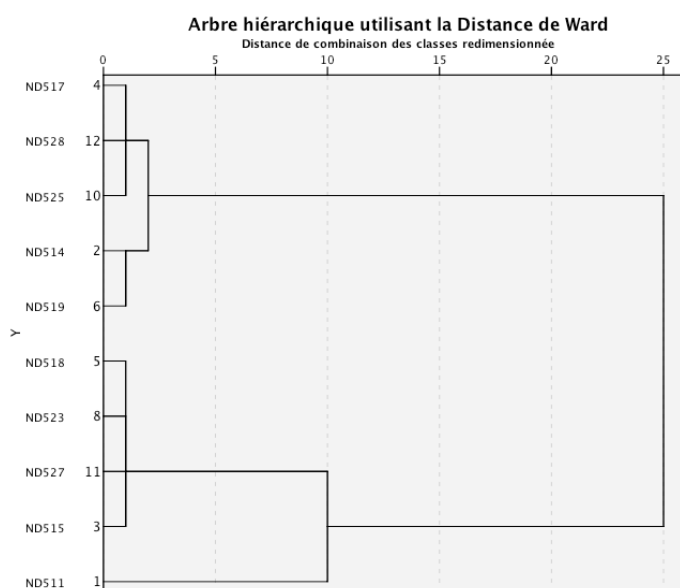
Arbre hiérarchique utilisant la Distance de Ward
Distance de combinaison des classes redimensionnée

0 5 10 15 20 25

Y

ND517 4
ND528 12
ND525 10
ND514 2
ND519 6
ND518 5
ND523 8
ND527 11
ND515 3
ND511 1